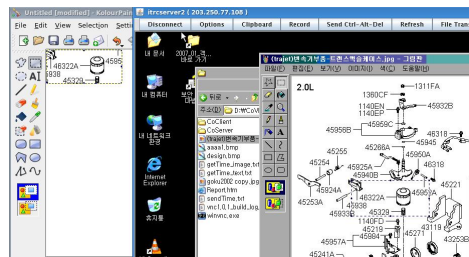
Untitled (modified) - KolourPai

File Edit View Selection Setti

46322A
45938
45595
45329

ltrcserver2 (203.250.77.108)

Disconnect Options Clipboard Record Send Ctrl-Alt-Del Refresh File Trans

내 문서
2007_01_계...
내 컴퓨터
내 네트워크 환경
Internet Explorer
휴지통

뒤로
주소(D) D:\#CoV
CoClient
CoServer
(trajet)변속기부품
aaaa1.bmp
design.bmp
getTime_image.txt
getTime_text.txt
golu2002 copy.jpg
Report.htm
sendTime.txt
vnc1.0.1_build_log
winvnc.exe

(trajet)변속기부품-트랜스액슬케이스.jpg - 그림판
파일(F) 편집(E) 보기(V) 이미지(I) 색(C) 도움말(H)

2.0L
1311FA
1360CF
45932B
1140EN
1140EP
45959C
45956B
46318
45255
45286A
45950A
45254
45940B
46318
45924A
46322A
45221
45253A
45933B
1140FD
43119
45957A
45884
43253B
45241A